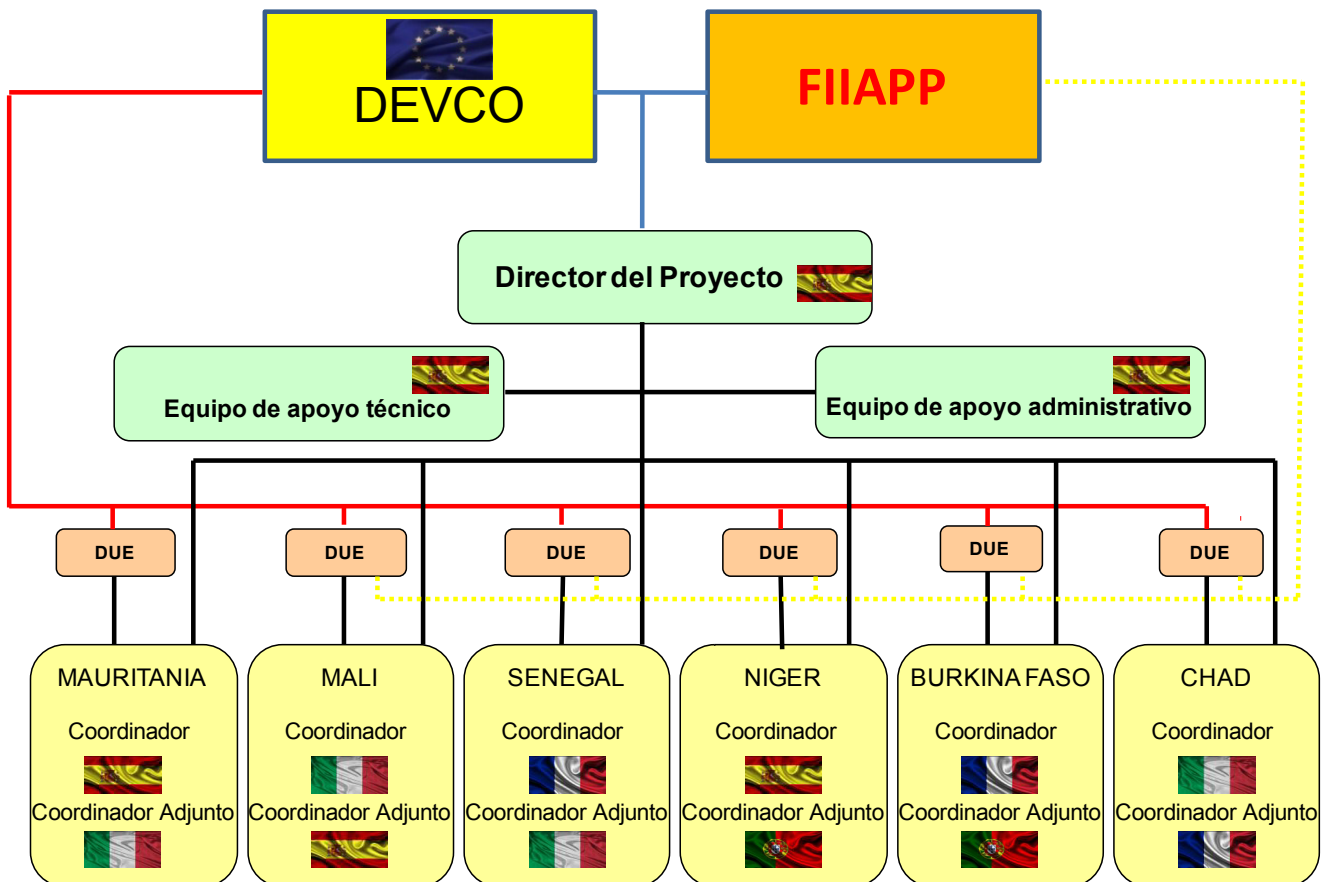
DEVCO

FIIAPP

Director del Proyecto

Equipo de apoyo técnico

Equipo de apoyo administrativo

DUE

DUE

DUE

DUE

DUE

DUE

MAURITANIA

Coordinador

Coordinador Adjunto

MALI

Coordinador

Coordinador Adjunto

SENEGAL

Coordinador

Coordinador Adjunto

NIGER

Coordinador

Coordinador Adjunto

BURKINA FASO

Coordinador

Coordinador Adjunto

CHAD

Coordinador

Coordinador Adjunto